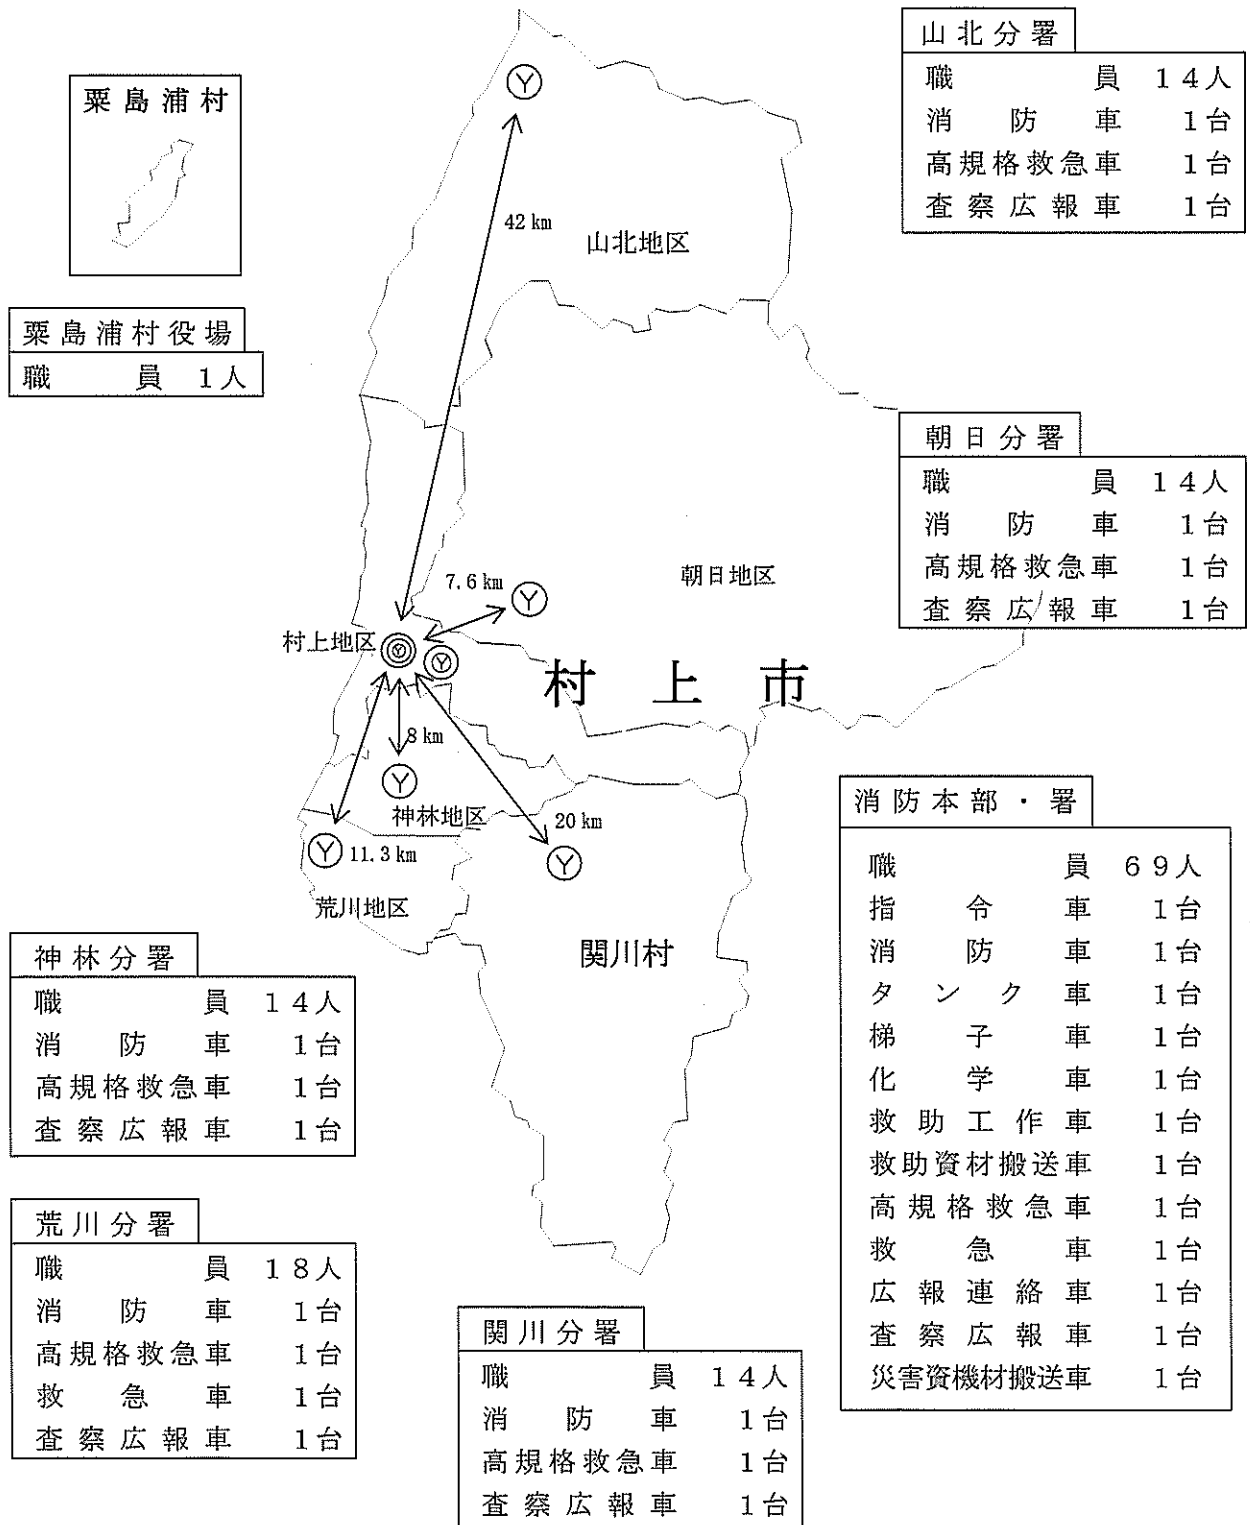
粟島浦村

粟島浦村役場

| 職員 | 1人 |
|---|---|

山北分署

| 職員 | 14人 |
|---|---|
| 消防車 | 1台 |
| 高規格救急車 | 1台 |
| 査察広報車 | 1台 |

42 km

山北地区

朝日分署

| 職員 | 14人 |
|---|---|
| 消防車 | 1台 |
| 高規格救急車 | 1台 |
| 査察広報車 | 1台 |

7.6 km

朝日地区

村上地区

村 上 市

8 km

神林地区

20 km

11.3 km

荒川地区

関川村

消防本部・署

| 職員 | 69人 |
|---|---|
| 指令車 | 1台 |
| 消防車 | 1台 |
| タンク車 | 1台 |
| 梯子車 | 1台 |
| 化学車 | 1台 |
| 救助工作車 | 1台 |
| 救助資材搬送車 | 1台 |
| 高規格救急車 | 1台 |
| 救急車 | 1台 |
| 広報連絡車 | 1台 |
| 査察広報車 | 1台 |
| 災害資機材搬送車 | 1台 |

神林分署

| 職員 | 14人 |
|---|---|
| 消防車 | 1台 |
| 高規格救急車 | 1台 |
| 査察広報車 | 1台 |

荒川分署

| 職員 | 18人 |
|---|---|
| 消防車 | 1台 |
| 高規格救急車 | 1台 |
| 救急車 | 1台 |
| 査察広報車 | 1台 |

関川分署

| 職員 | 14人 |
|---|---|
| 消防車 | 1台 |
| 高規格救急車 | 1台 |
| 査察広報車 | 1台 |